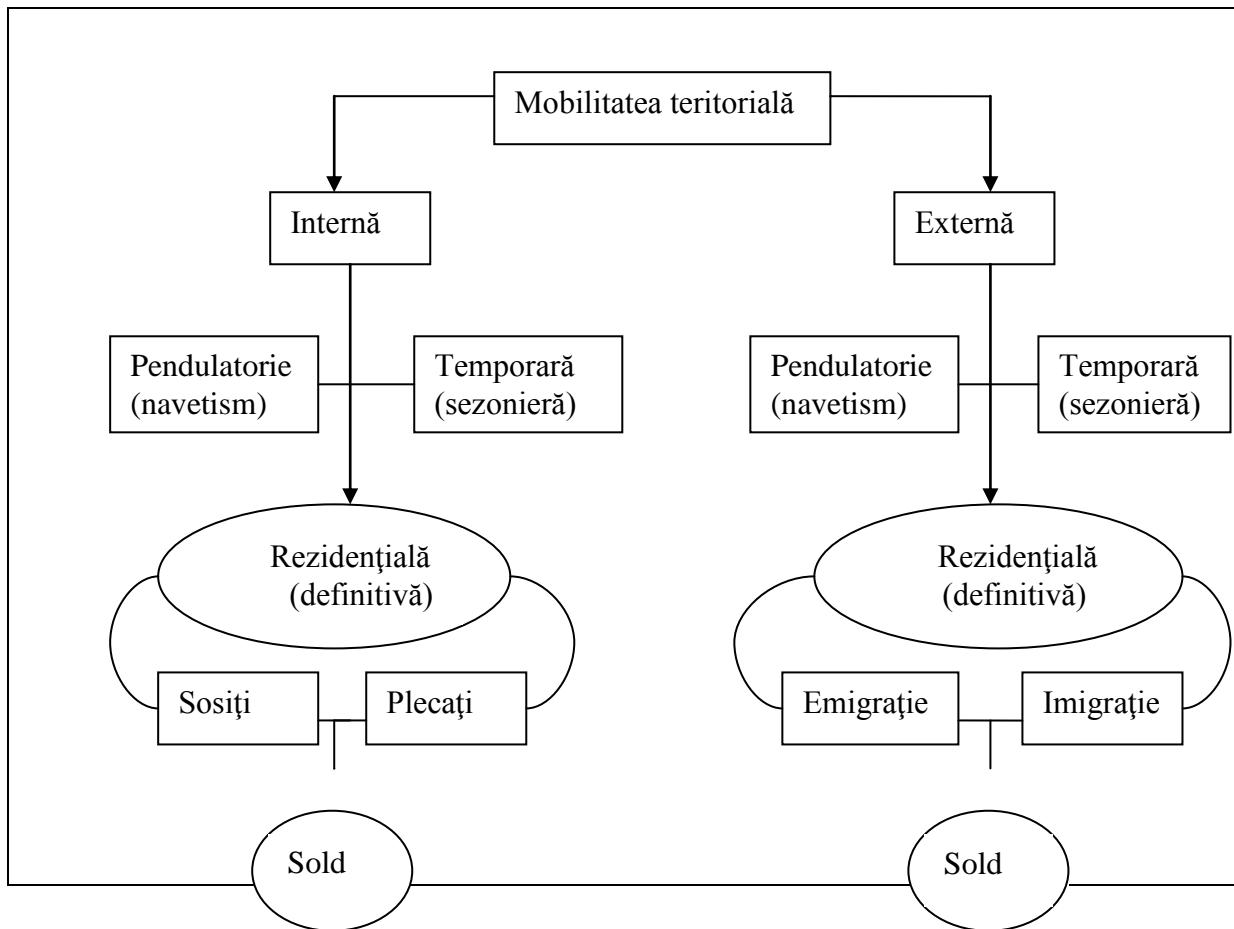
Mobilitatea teritorială

Internă

Externă

Pendulatorie (navetism)

Temporară (sezonieră)

Pendulatorie (navetism)

Temporară (sezonieră)

Rezidenţială (definitivă)

Rezidenţială (definitivă)

Sosiţi

Plecaţi

Emigraţie

Imigraţie

Sold

Sold